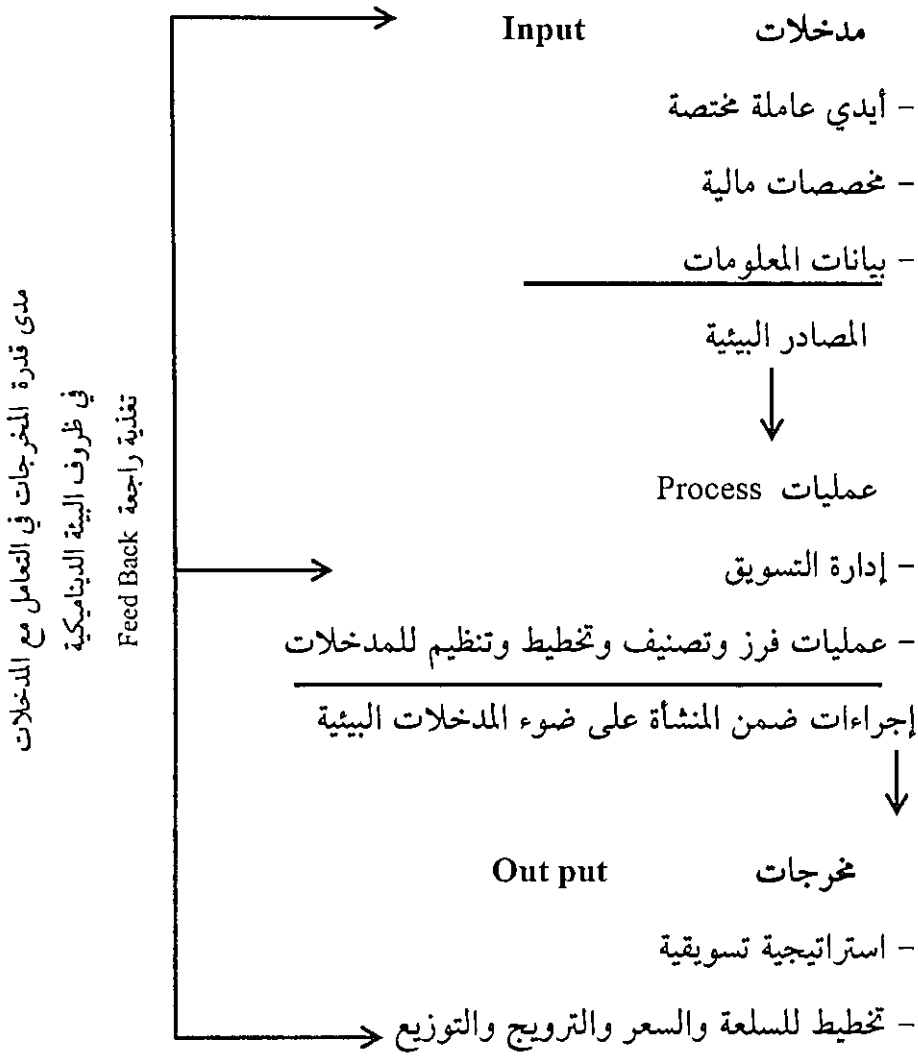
مدخلات Input

- أيدي عاملة مختصة
- مخصصات مالية
- بيانات المعلومات

المصادر البيئية

عمليات Process

- إدارة التسويق
- عمليات فرز وتصنيف وتخطيط وتنظيم للمدخلات

إجراءات ضمن المنشأة على ضوء المدخلات البيئية

مخرجات Out put

- استراتيجية تسويقية
- تخطيط للسلعة والسعر والترويج والتوزيع

مدى قدرة المخرجات في التعامل مع المدخلات
في ظروف البيئة الديناميكية
تغذية راجعة Feed Back